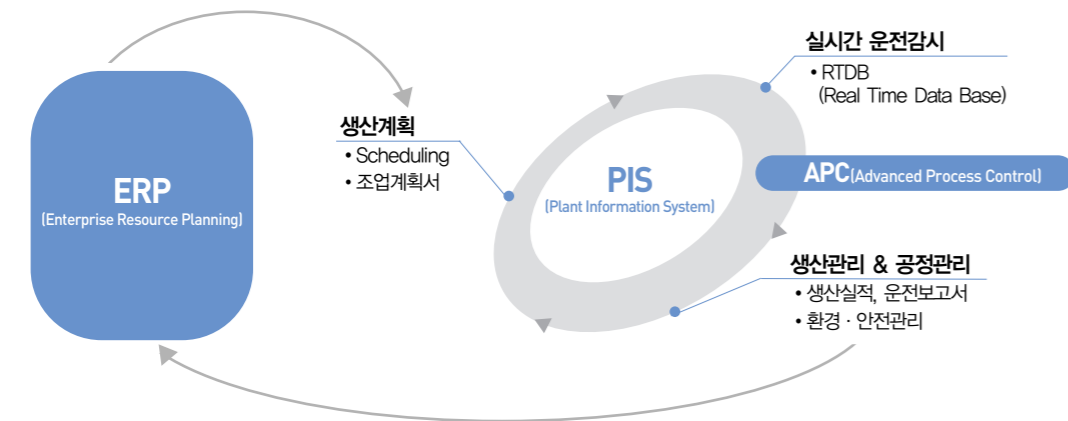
ERP
(Enterprise Resource Planning)

생산계획
• Scheduling
• 조업계획서

PIS
(Plant Information System)

실시간 운전감시
• RTDB
(Real Time Data Base)

APC(Advanced Process Control)

생산관리 & 공정관리
• 생산실적, 운전보고서
• 환경 · 안전관리